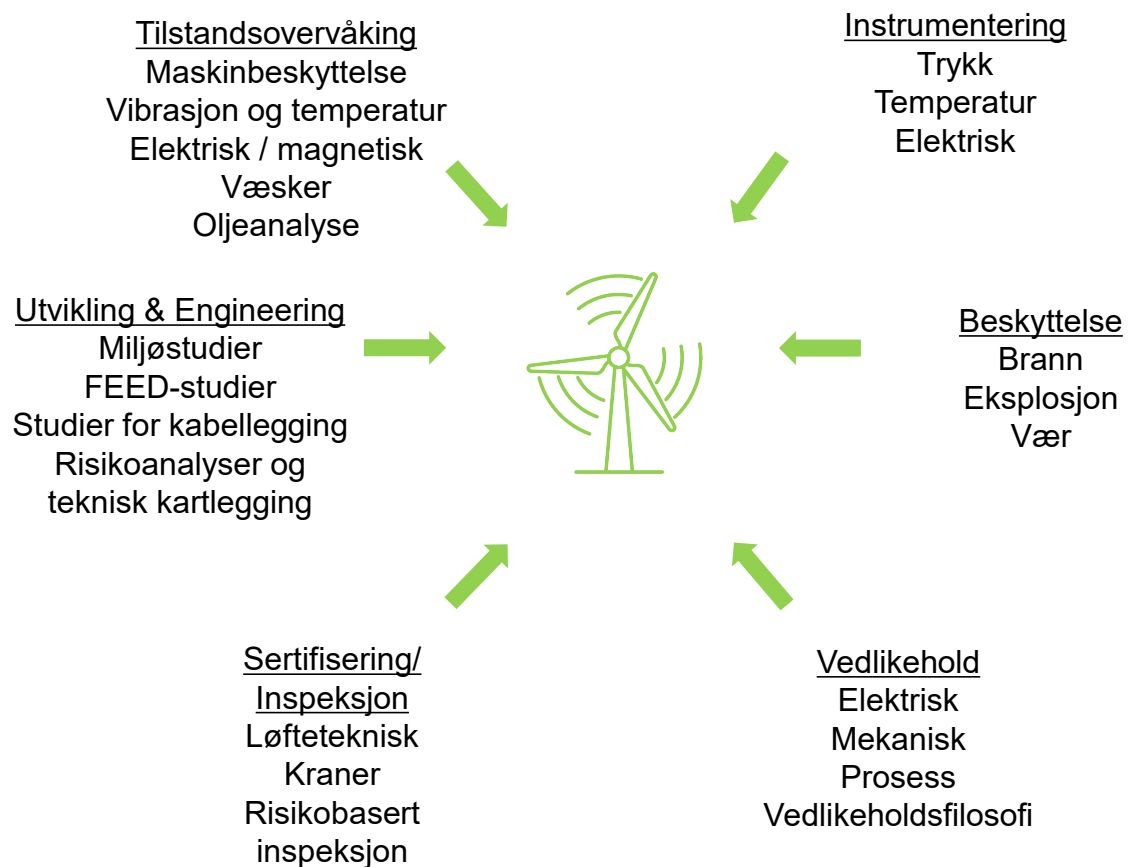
Tilstandsovervåking
Maskinbeskyttelse
Vibrasjon og temperatur
Elektrisk / magnetisk
Væsker
Oljeanalyse

Instrumentering
Trykk
Temperatur
Elektrisk

Utvikling & Engineering
Miljøstudier
FEED-studier
Studier for kabellegging
Risikoanalyser og
teknisk kartlegging

Beskyttelse
Brann
Eksplosjon
Vær

Sertifisering/
Inspeksjon
Løfteteknisk
Kraner
Risikobasert
inspeksjon

Vedlikehold
Elektrisk
Mekanisk
Prosess
Vedlikeholdsfilosofi